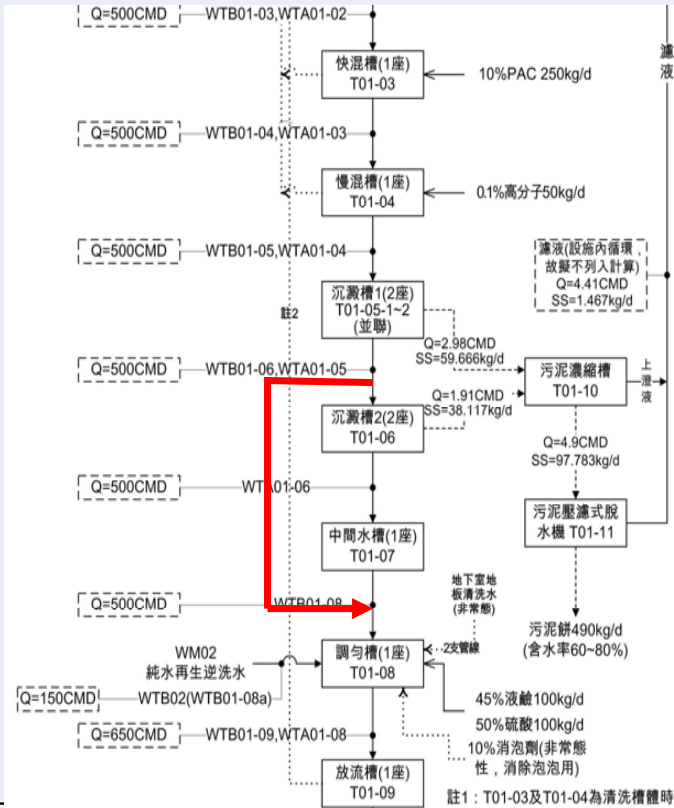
Q=500CMD
WTB01-03,WTA01-02
快混槽(1座)
T01-03
10%PAC 250kg/d
Q=500CMD
WTB01-04,WTA01-03
慢混槽(1座)
T01-04
0.1%高分子50kg/d
Q=500CMD
WTB01-05,WTA01-04
濾液(設施內循環，故擬不列入計算)
Q=4.41CMD
SS=1.467kg/d
沉澱槽1(2座)
T01-05-1~2
(並聯)
註2
Q=2.98CMD
SS=59.666kg/d
Q=500CMD
WTB01-06,WTA01-05
污泥濃縮槽
T01-10
上澄液
Q=1.91CMD
SS=38.117kg/d
沉澱槽2(2座)
T01-06
Q=4.9CMD
SS=97.783kg/d
Q=500CMD
WTA01-06
污泥壓濾式脫水機 T01-11
中間水槽(1座)
T01-07
地下室地板清洗水
(非常態)
Q=500CMD
WTB01-08
污泥餅490kg/d
(含水率60~80%)
WM02
純水再生逆洗水
2支管線
調勻槽(1座)
T01-08
Q=150CMD
WTB02(WTB01-08a)
45%液鹼100kg/d
50%硫酸100kg/d
Q=650CMD
WTB01-09,WTA01-08
10%消泡劑(非常態性，消除泡泡用)
放流槽(1座)
T01-09
濾液
註1：T01-03及T01-04為清洗槽體時